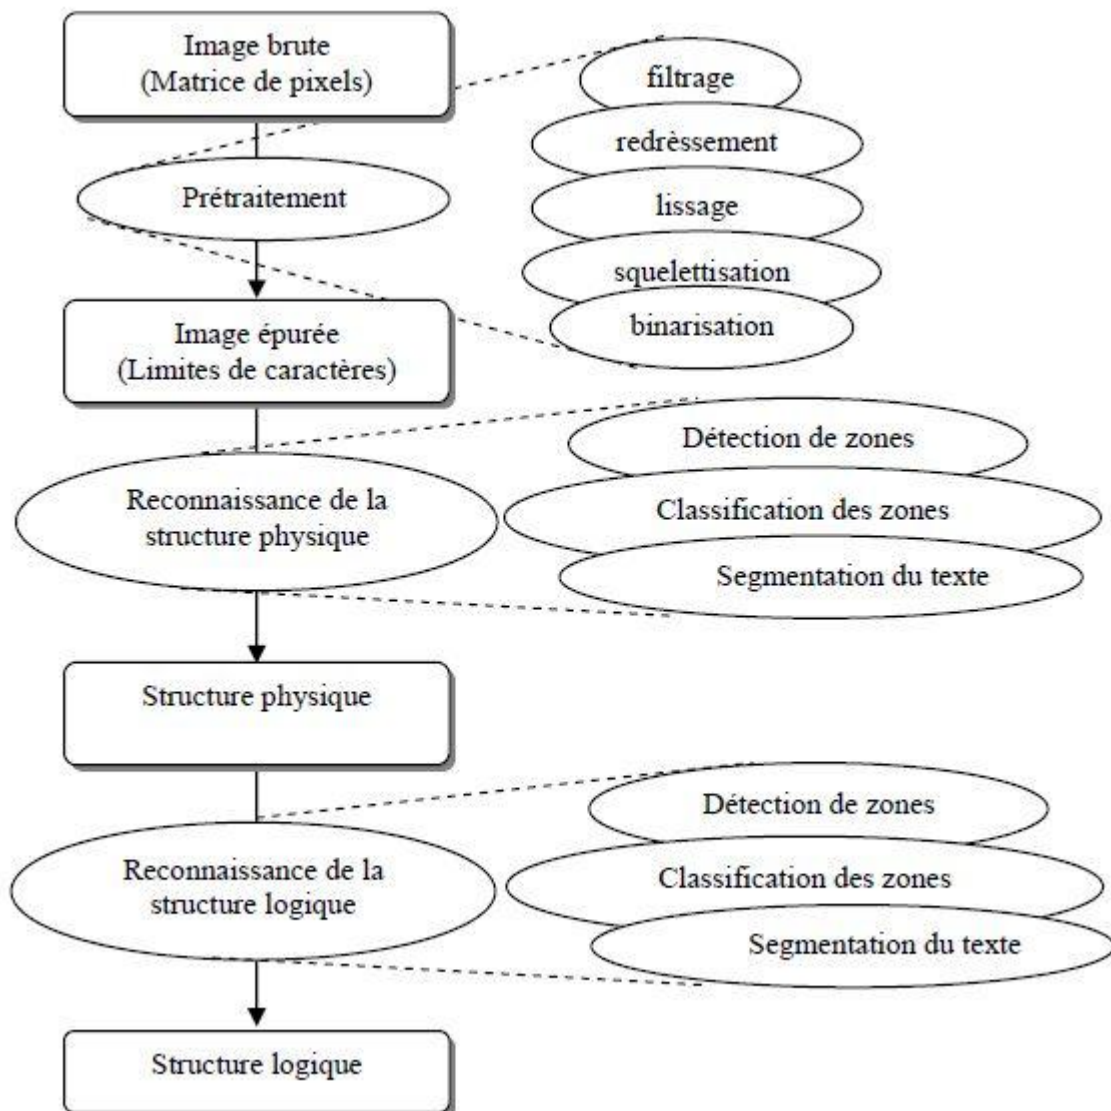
Image brute
(Matrice de pixels)

filtrage

redrèssement

lissage

squelettisation

binarisation

Prétraitement

Image épurée
(Limites de caractères)

Détection de zones

Classification des zones

Segmentation du texte

Reconnaissance de la structure physique

Structure physique

Détection de zones

Classification des zones

Segmentation du texte

Reconnaissance de la structure logique

Structure logique